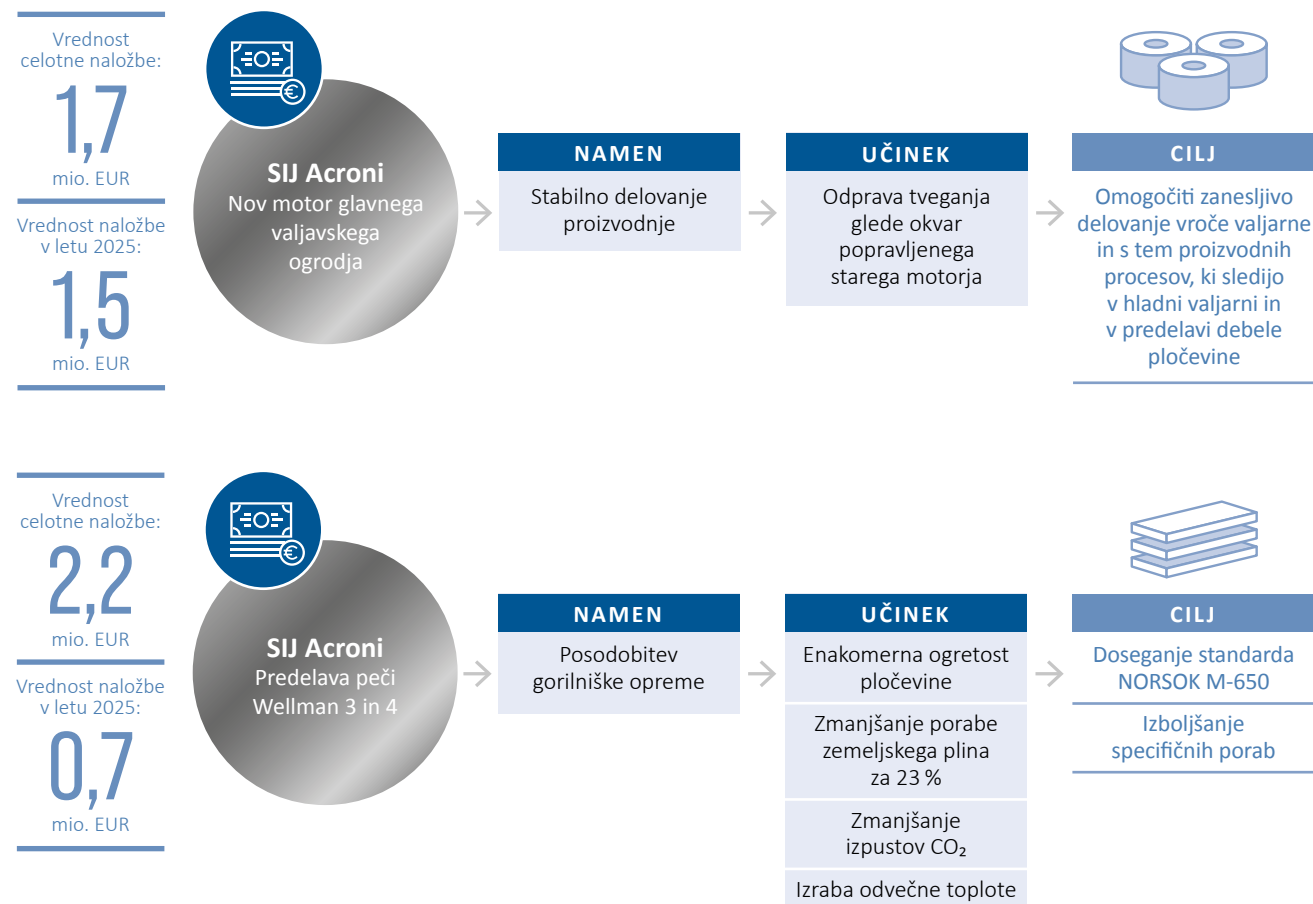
Vrednost celotne naložbe:

1,7

mio. EUR

Vrednost naložbe v letu 2025:

1,5

mio. EUR

SIJ Acroni
Nov motor glavnega valjavskega ogrodja

NAMEN

Stabilno delovanje proizvodnje

UČINEK

Odprava tveganja glede okvar popravljenega starega motorja

CILJ

Omogočiti zanesljivo delovanje vroče valjarne in s tem proizvodnih procesov, ki sledijo v hladni valjarni in v predelavi debele pločevine

Vrednost celotne naložbe:

2,2

mio. EUR

Vrednost naložbe v letu 2025:

0,7

mio. EUR

SIJ Acroni
Predelava peči Wellman 3 in 4

NAMEN

Posodobitev gorilniške opreme

UČINEK

Enakomerna ogretost pločevine

Zmanjšanje porabe zemeljskega plina za 23 %

Zmanjšanje izpustov $CO_2$

Izraba odvečne toplote

CILJ

Doseganje standarda NORSOK M-650

Izboljšanje specifičnih porab